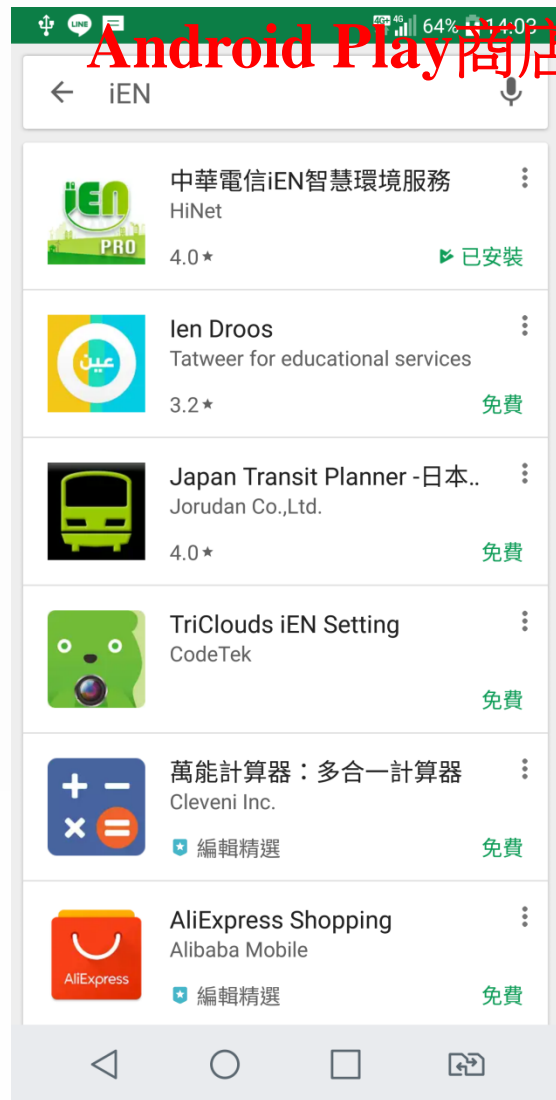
LINE 4G 4G 64% 14:03
Android Play商店

iEN

iEN PRO
中華電信iEN智慧環境服務
HiNet
4.0 ★
已安裝

عين
Ien Droos
Tatweer for educational services
3.2 ★
免費

Japan Transit Planner -日本..
Jorudan Co.,Ltd.
4.0 ★
免費

TriClouds iEN Setting
CodeTek
免費

萬能計算器：多合一計算器
Cleveni Inc.
編輯精選
免費

AliExpress
AliExpress Shopping
Alibaba Mobile
編輯精選
免費